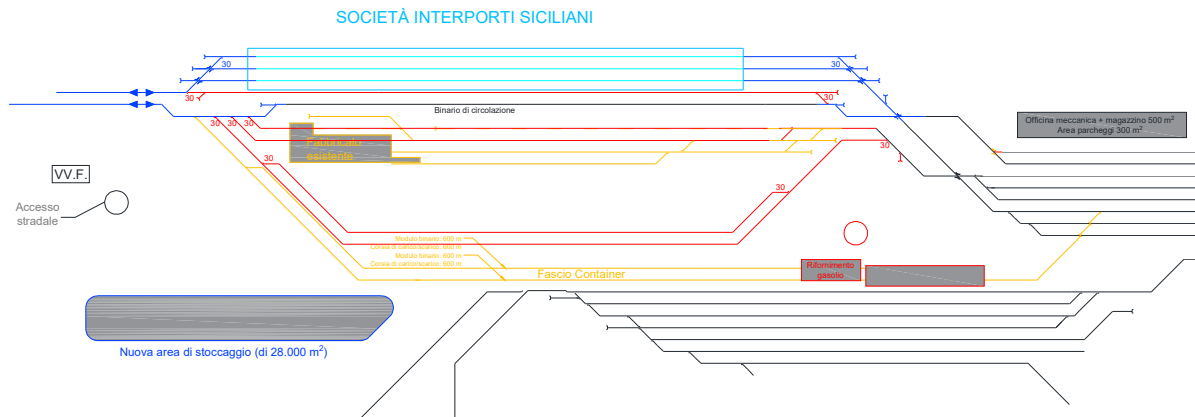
SOCIETÀ INTERPORTI SICILIANI

30

30

30

30

Binario di circolazione

30

30

30

Officina meccanica + magazzino 500 m$^2$
Area parcheggi 300 m$^2$

Fabbricato esistente

30

30

VV.F.

Accesso stradale

Modulo binario: 600 m
Corsia di carico/scarico: 600 m
Modulo binario: 600 m
Corsia di carico/scarico: 600 m

Fascio Container

Rifornimento gasolio

Nuova area di stoccaggio (di 28.000 m$^2$)